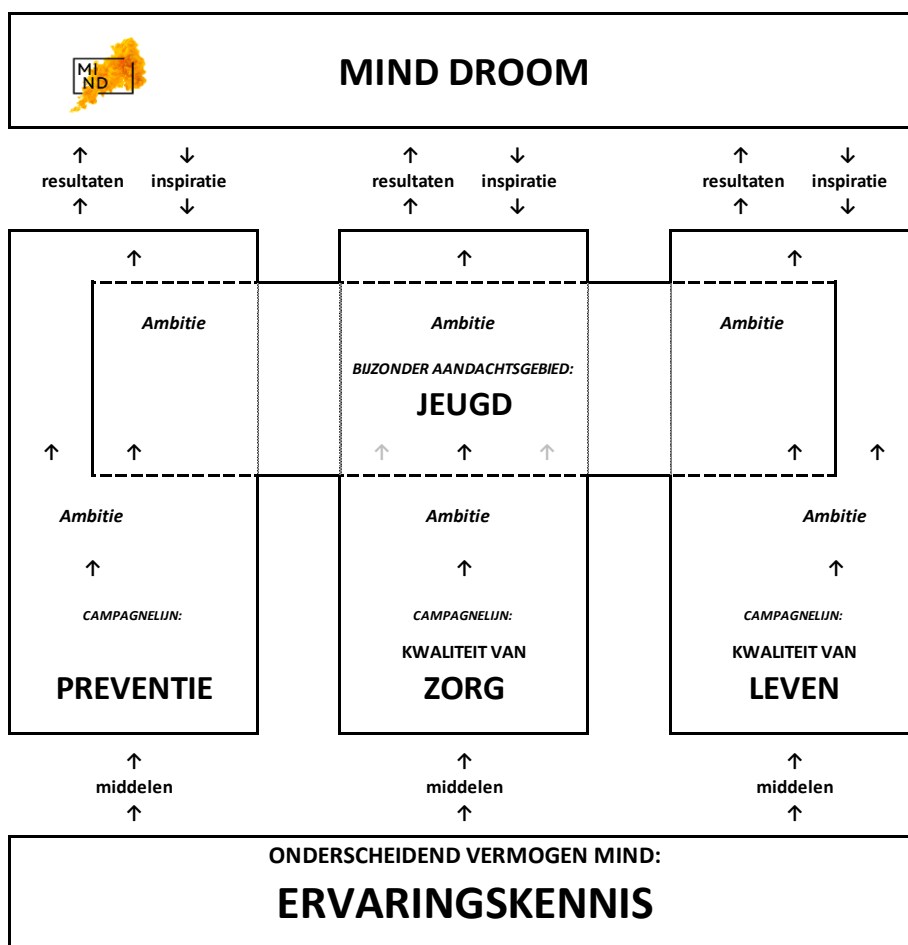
MI
ND

MIND DROOM

↑ resultaten ↑
↓ inspiratie ↓

↑ resultaten ↑
↓ inspiratie ↓

↑ resultaten ↑
↓ inspiratie ↓

↑

↑

↑

Ambitie

Ambitie

BIJZONDER AANDACHTSGEBIED:

JEUGD

Ambitie

↑ ↑

↑ ↑ ↑

↑ ↑

Ambitie

↑

CAMPAGNELIJN:

PREVENTIE

Ambitie

↑

CAMPAGNELIJN:

KWALITEIT VAN

ZORG

Ambitie

↑

CAMPAGNELIJN:

KWALITEIT VAN

LEVEN

↑ middelen ↑

↑ middelen ↑

↑ middelen ↑

ONDERSCHEIDEND VERMOGEN MIND:

ERVARINGSKENNIS